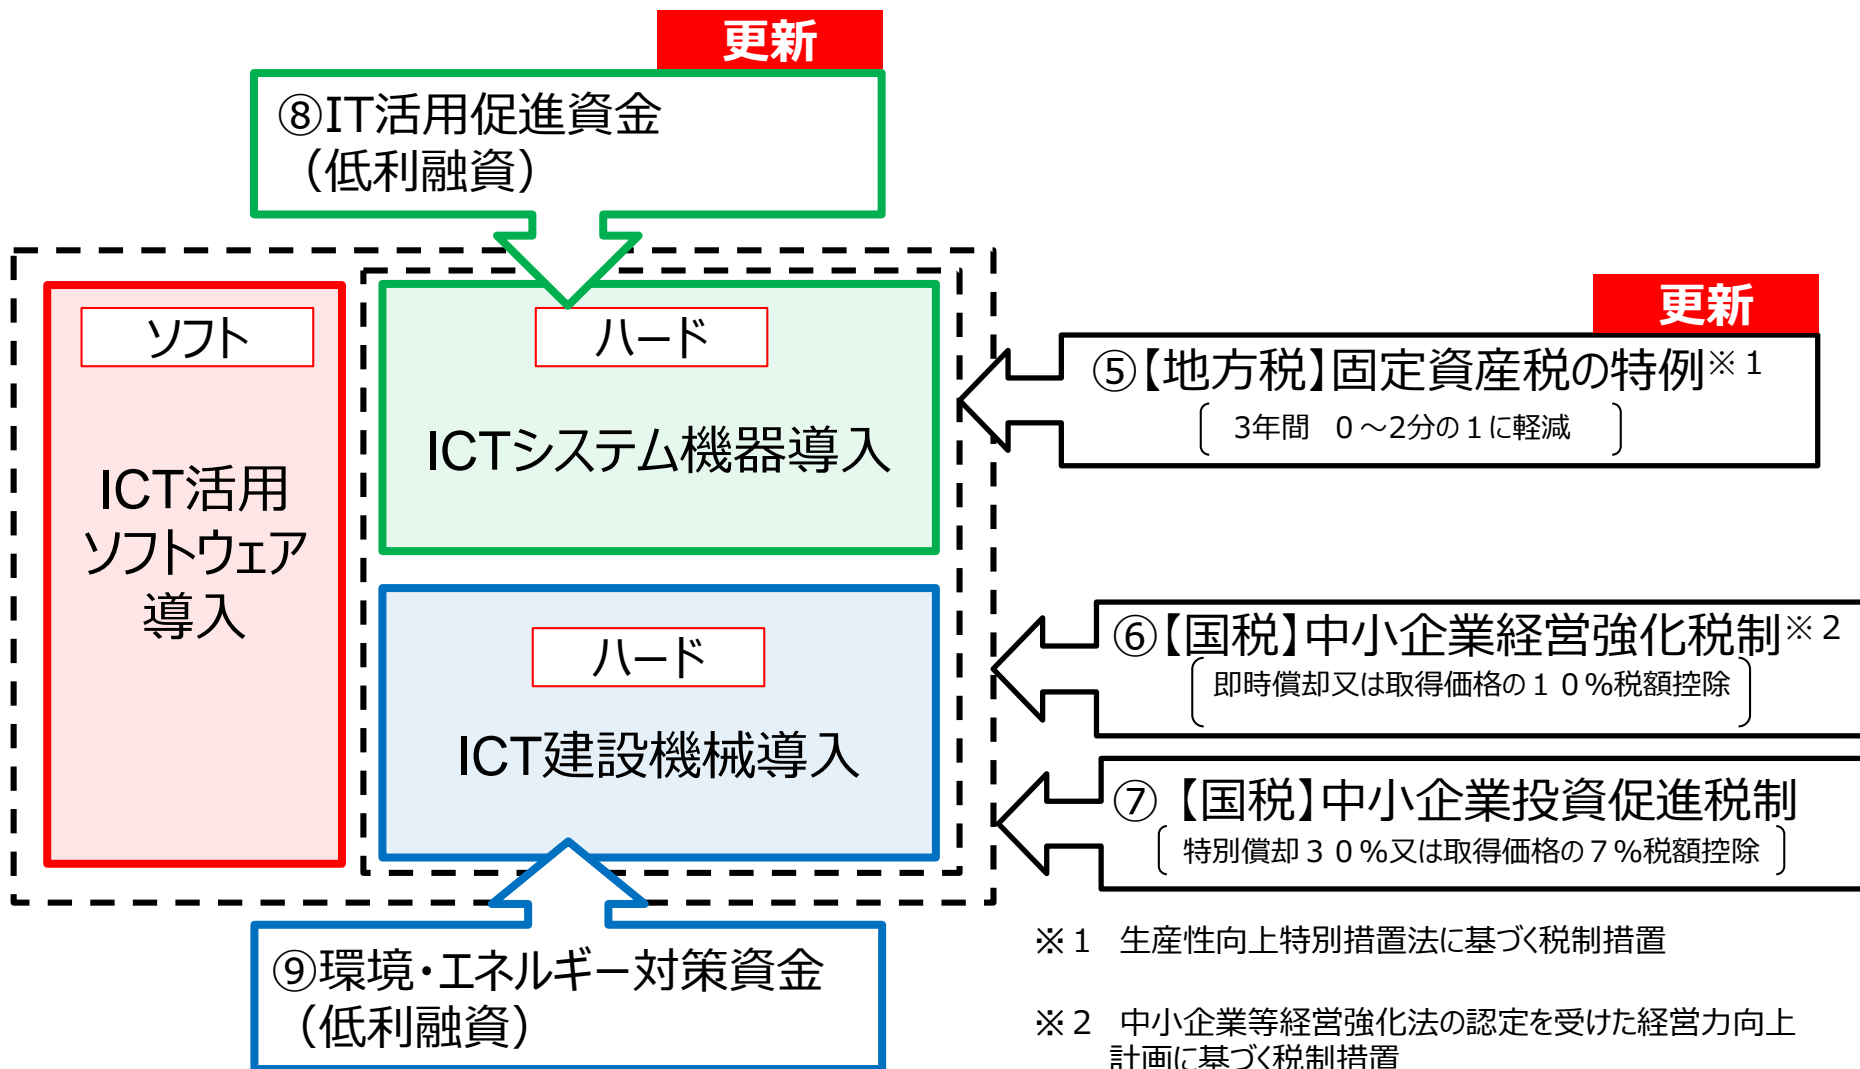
更新

⑧IT活用促進資金
（低利融資）

ソフト

ICT活用
ソフトウェア
導入

ハード

ICTシステム機器導入

ハード

ICT建設機械導入

更新

⑤【地方税】固定資産税の特例※１
3年間　０～2分の１に軽減

⑥【国税】中小企業経営強化税制※２
即時償却又は取得価格の１０％税額控除

⑦【国税】中小企業投資促進税制
特別償却３０％又は取得価格の７％税額控除

⑨環境・エネルギー対策資金
（低利融資）

※１　生産性向上特別措置法に基づく税制措置

※２　中小企業等経営強化法の認定を受けた経営力向上計画に基づく税制措置